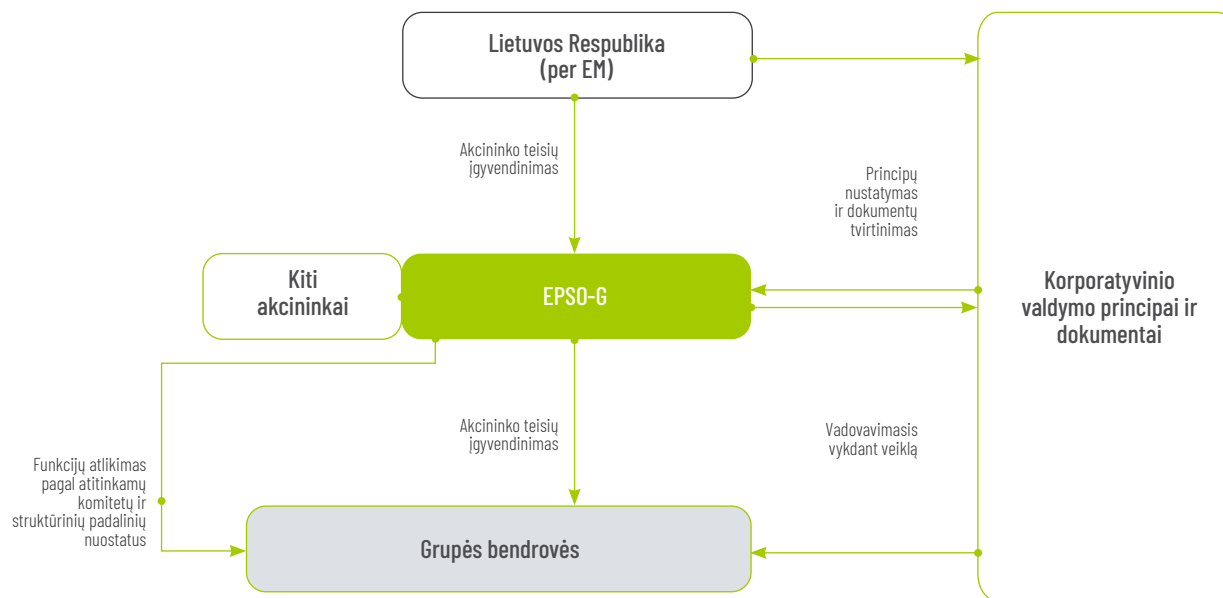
Lietuvos Respublika (per EM)

Akcininko teisių įgyvendinimas

Principų nustatymas ir dokumentų tvirtinimas

Kiti akcininkai

EPSO-G

Korporatyvinio valdymo principai ir dokumentai

Akcininko teisių įgyvendinimas

Vadovavimasis vykdant veiklą

Funkcijų atlikimas pagal atitinkamų komitetų ir struktūrinių padalinių nuostatus

Grupės bendrovės